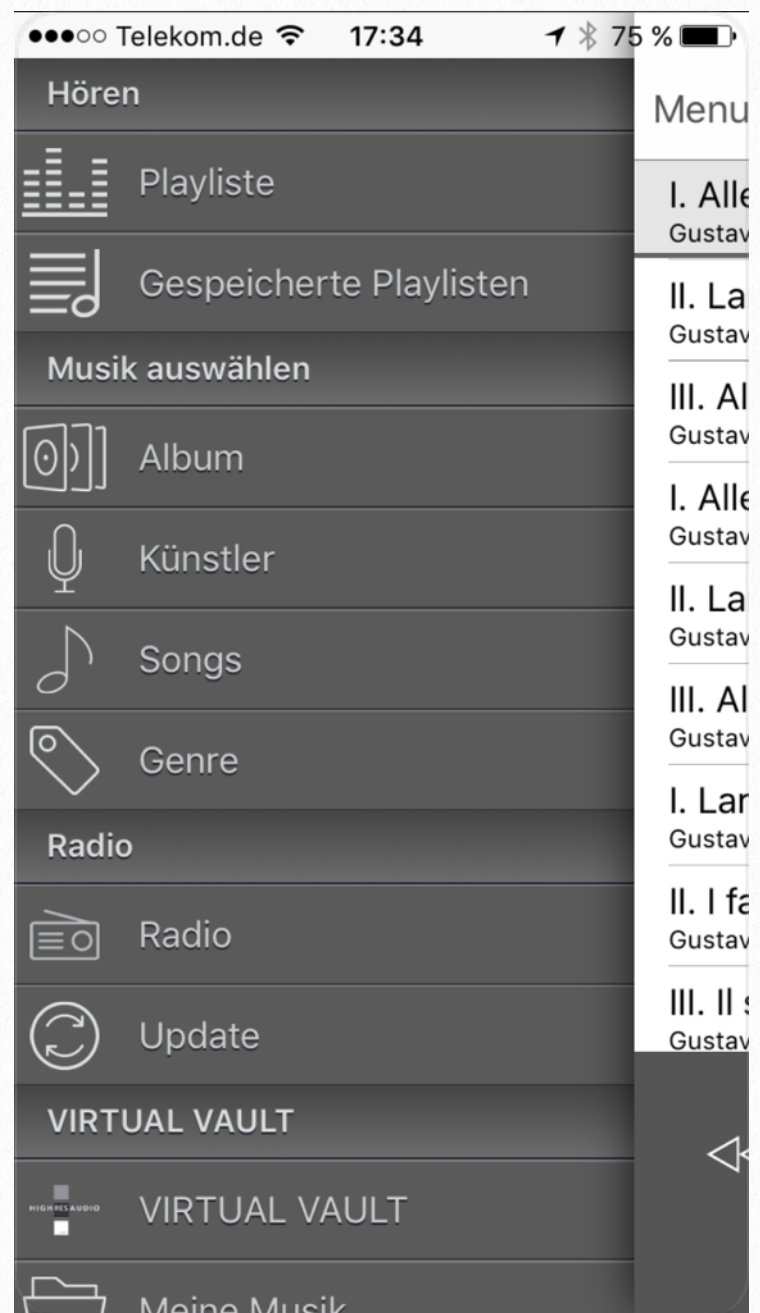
●●●○○ Telekom.de 17:34 75 %

Hören

Playliste

Gespeicherte Playlisten

Musik auswählen

Album

Künstler

Songs

Genre

Radio

Radio

Update

VIRTUAL VAULT

HIGHRESAUDIO

VIRTUAL VAULT

Meine Musik

Menu

I. Alle
Gustav

II. La
Gustav

III. Al
Gustav

I. Alle
Gustav

II. La
Gustav

III. Al
Gustav

I. Lar
Gustav

II. I fa
Gustav

III. Il s
Gustav